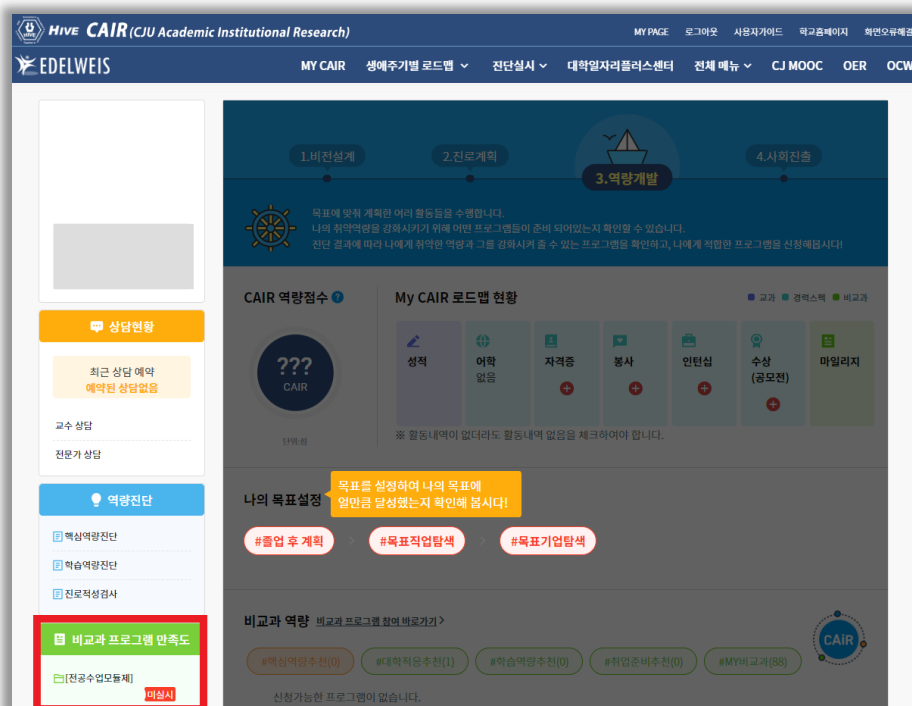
HIVE CAIR (CJU Academic Institutional Research)

MY PAGE 로그아웃 사용자가이드 학교홈페이지 화면오류해결

EDELWEIS

MY CAIR 생애주기별 로드맵 진단실시 대학일자리플러스센터 전체 메뉴 CJ MOOC OER OCW

상담현황

최근 상담 예약
예약된 상담없음

교수 상담

전문가 상담

역량진단

핵심역량진단

학습역량진단

진로적성검사

비교과 프로그램 만족도

[전공수업모듈제]

미실시

1.비전설계 2.진로계획 3.역량개발 4.사회진출

목표에 맞춰 계획한 여러 활동들을 수행합니다.
나의 취약역량을 강화시키기 위해 어떤 프로그램들이 준비 되어있는지 확인할 수 있습니다.
진단 결과에 따라 나에게 취약한 역량과 그를 강화시켜 줄 수 있는 프로그램을 확인하고, 나에게 적합한 프로그램을 신청해봅시다!

CAIR 역량점수

???
CAIR

단위(점)

My CAIR 로드맵 현황

교과 경력스펙 비교과

성적

어학
없음

자격증

봉사

인턴십

수상
(공모전)

마일리지

※ 활동내역이 없더라도 활동내역 없음을 체크하여야 합니다.

나의 목표설정

목표를 설정하여 나의 목표에
얼만큼 달성했는지 확인해 봅시다!

#졸업 후 계획 #목표직업탐색 #목표기업탐색

비교과 역량 비교과 프로그램 참여 바로가기

#핵심역량추천(0) #대학적응추천(1) #학습역량추천(0) #취업준비추천(0) #MY비교과(88)

신청가능한 프로그램이 없습니다.

CAIR